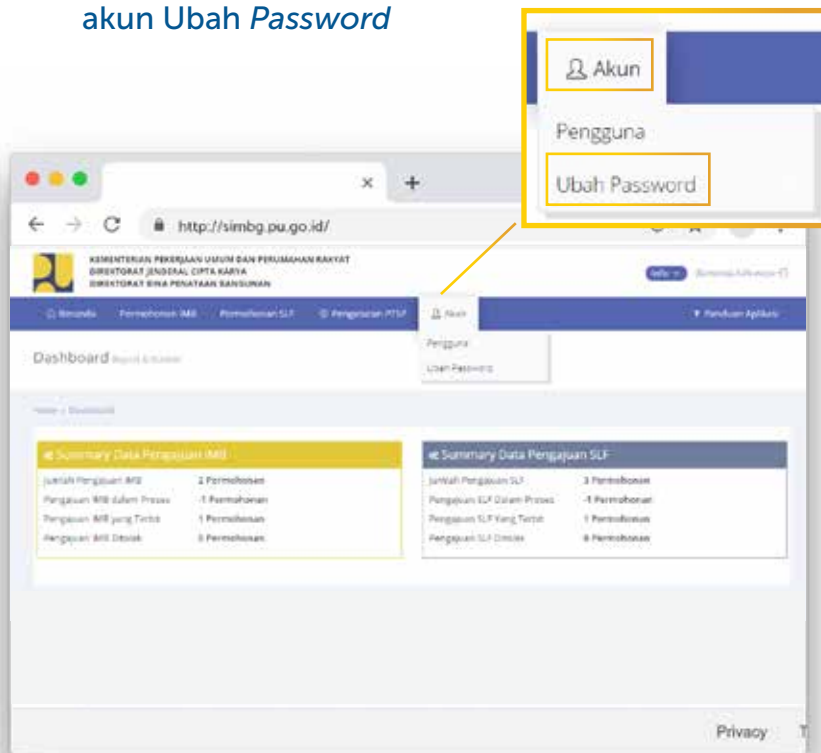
akun Ubah *Password*

Akun

Pengguna

Ubah Password

http://simbg.pu.go.id/

KEMENTERIAN PEKERJAAN UMUM DAN PERUMAHAN RAKYAT
DIREKTORAT JENDERAL CIPTA KARYA
DIREKTORAT BINA PENATAAN BANGUNAN

Beranda Permohonan IMB Permohonan SLF Pengawasan PTSP Akun Panduan Aplikasi

Dashboard

Pengguna

Ubah Password

Home > Dashboard

Summary Data Pengajuan IMB

| | |
|---|---|
| Jumlah Pengajuan IMB | 2 Permohonan |
| Pengajuan IMB dalam Proses | -1 Permohonan |
| Pengajuan IMB yang Terbit | 1 Permohonan |
| Pengajuan IMB Ditolak | 0 Permohonan |

Summary Data Pengajuan SLF

| | |
|---|---|
| Jumlah Pengajuan SLF | 3 Permohonan |
| Pengajuan SLF Dalam Proses | -1 Permohonan |
| Pengajuan SLF Yang Terbit | 1 Permohonan |
| Pengajuan SLF Ditolak | 0 Permohonan |

Privacy